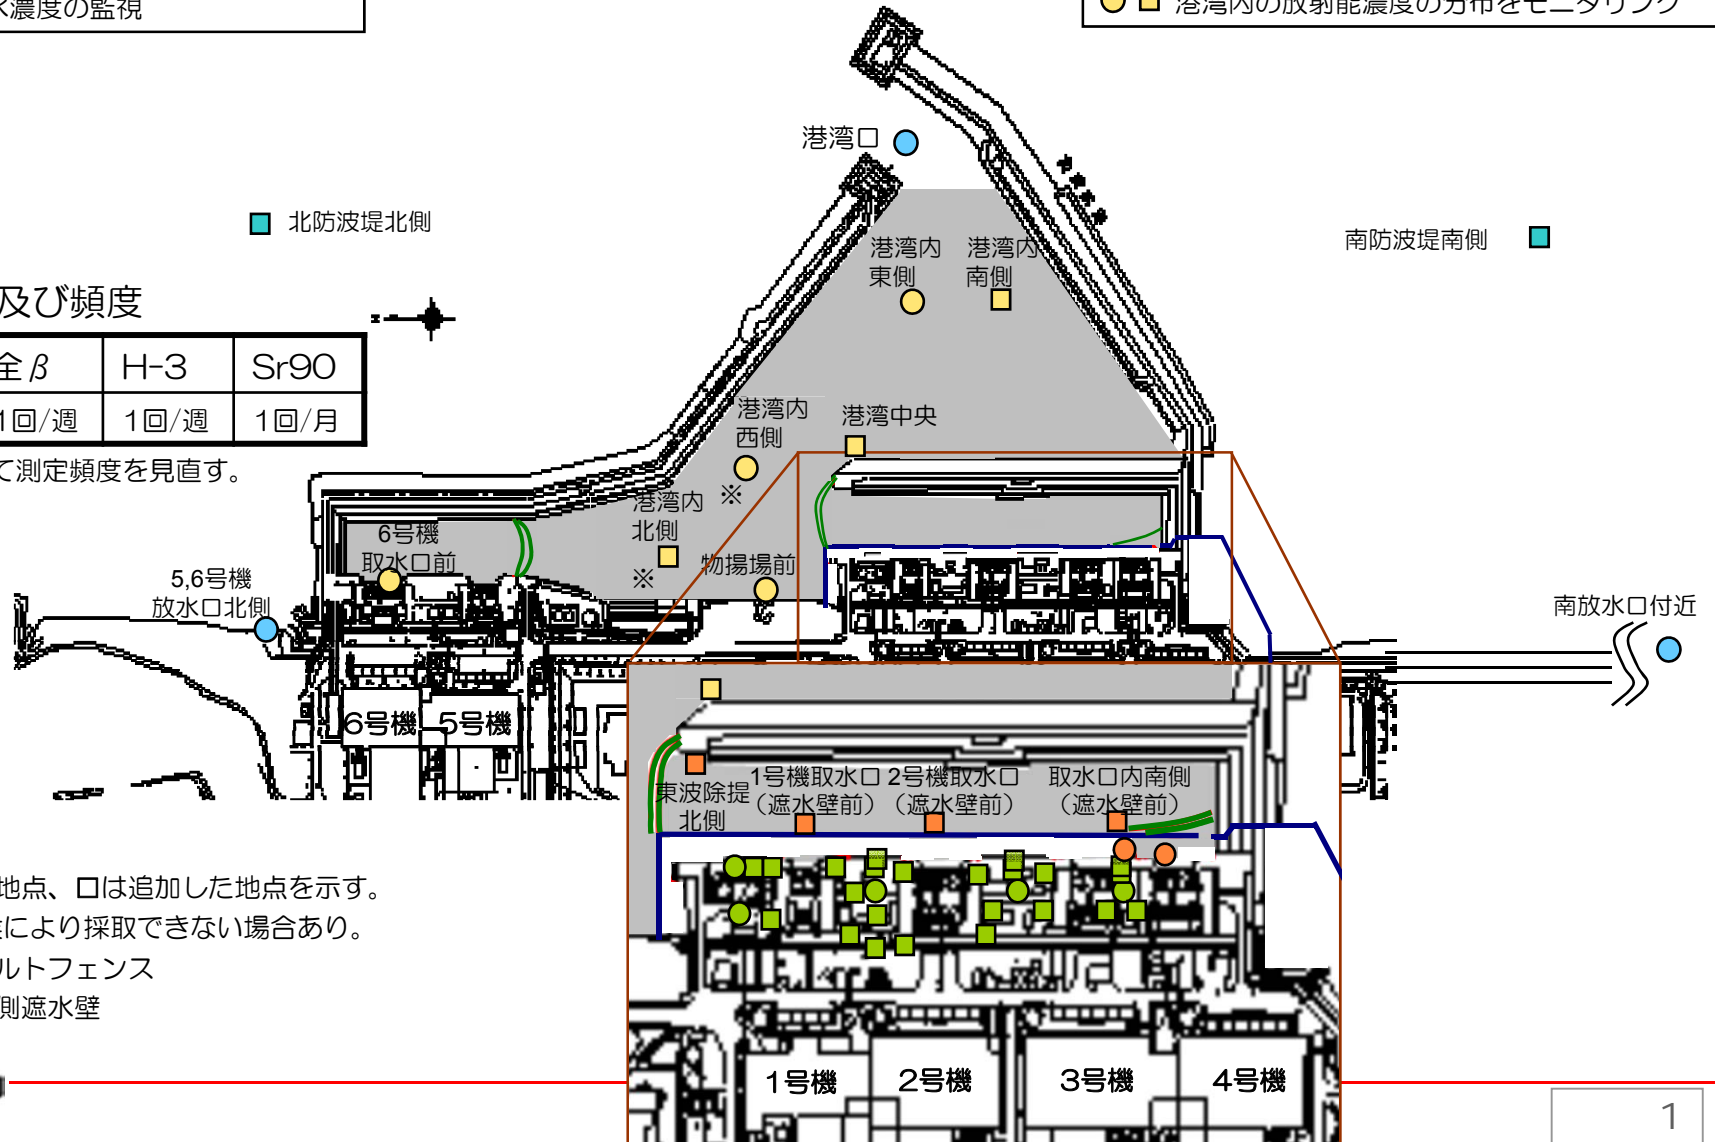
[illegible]濃度の監視

港湾内の放射能濃度の分布をモニタリング

港湾口

北防波堤北側

港湾内東側

港湾内南側

南防波堤南側

及び頻度

| 全β | H-3 | Sr90 |
|---|---|---|
| 1回/週 | 1回/週 | 1回/月 |

て測定頻度を見直す。

港湾内西側

港湾中央

※

港湾内北側

※

6号機取水口前

物揚場前

5,6号機放水口北側

南放水口付近

6号機 5号機

東波除提北側

1号機取水口（遮水壁前）

2号機取水口（遮水壁前）

取水口内南側（遮水壁前）

地点、□は追加した地点を示す。

により採取できない場合あり。

ルトフェンス

側遮水壁

1号機 2号機 3号機 4号機

1